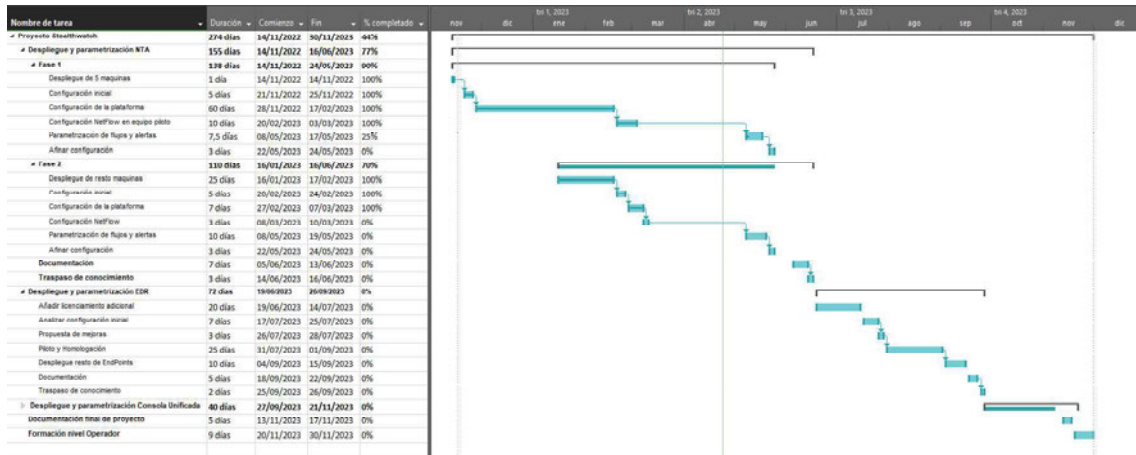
| Nombre de tarea | Duración | Comienzo | Fin | % completado |
|---|---|---|---|---|
| ◢ Proyecto Stealthwatch | 274 días | 14/11/2022 | 30/11/2023 | 44% |
| ◢ Despliegue y parametrización NTA | 155 días | 14/11/2022 | 16/06/2023 | 77% |
| ◢ Fase 1 | 138 días | 14/11/2022 | 24/05/2023 | 80% |
| Despliegue de 5 maquinas | 1 día | 14/11/2022 | 14/11/2022 | 100% |
| Configuración inicial | 5 días | 21/11/2022 | 25/11/2022 | 100% |
| Configuración de la plataforma | 60 días | 28/11/2022 | 17/02/2023 | 100% |
| Configuración NetFlow en equipo piloto | 10 días | 20/02/2023 | 03/03/2023 | 100% |
| Parametrización de flujos y alertas | 7,5 días | 08/05/2023 | 17/05/2023 | 25% |
| Afinar configuración | 3 días | 22/05/2023 | 24/05/2023 | 0% |
| ◢ Fase 2 | 110 días | 16/01/2023 | 16/06/2023 | 70% |
| Despliegue de resto maquinas | 25 días | 16/01/2023 | 17/02/2023 | 100% |
| Configuración inicial | 5 días | 20/02/2023 | 24/02/2023 | 100% |
| Configuración de la plataforma | 7 días | 27/02/2023 | 07/03/2023 | 100% |
| Configuración NetFlow | 3 días | 08/03/2023 | 10/03/2023 | 0% |
| Parametrización de flujos y alertas | 10 días | 08/05/2023 | 19/05/2023 | 0% |
| Afinar configuración | 3 días | 22/05/2023 | 24/05/2023 | 0% |
| Documentación | 7 días | 05/06/2023 | 13/06/2023 | 0% |
| Traspaso de conocimiento | 3 días | 14/06/2023 | 16/06/2023 | 0% |
| ◢ Despliegue y parametrización EDR | 72 días | 19/06/2023 | 26/09/2023 | 0% |
| Añadir licenciamiento adicional | 20 días | 19/06/2023 | 14/07/2023 | 0% |
| Analizar configuración inicial | 7 días | 17/07/2023 | 25/07/2023 | 0% |
| Propuesta de mejoras | 3 días | 26/07/2023 | 28/07/2023 | 0% |
| Piloto y Homologación | 25 días | 31/07/2023 | 01/09/2023 | 0% |
| Despliegue resto de EndPoints | 10 días | 04/09/2023 | 15/09/2023 | 0% |
| Documentación | 5 días | 18/09/2023 | 22/09/2023 | 0% |
| Traspaso de conocimiento | 2 días | 25/09/2023 | 26/09/2023 | 0% |
| ▷ Despliegue y parametrización Consola Unificada | 40 días | 27/09/2023 | 21/11/2023 | 0% |
| Documentación final de proyecto | 5 días | 13/11/2023 | 17/11/2023 | 0% |
| Formación nivel Operador | 9 días | 20/11/2023 | 30/11/2023 | 0% |

tri 1, 2023 tri 2, 2023 tri 3, 2023 tri 4, 2023
nov dic ene feb mar abr may jun jul ago sep oct nov dic